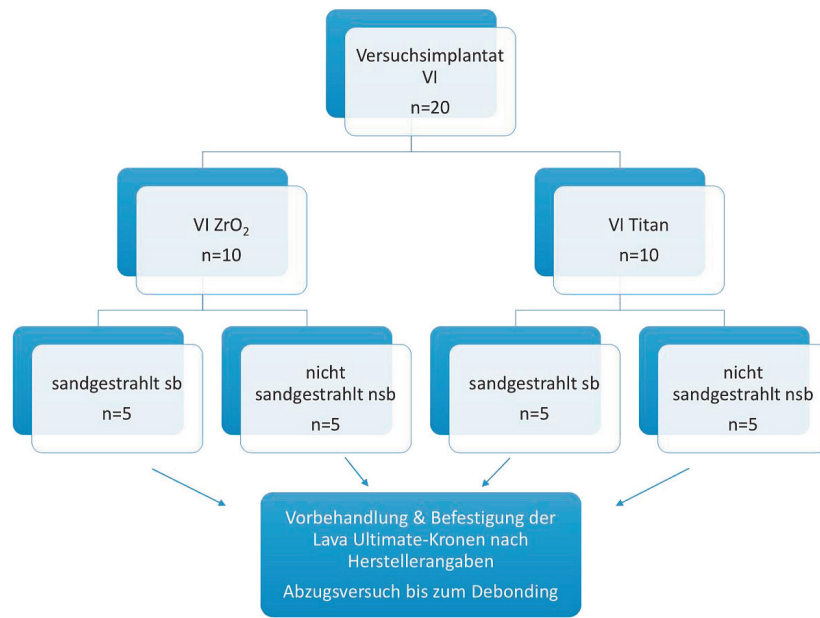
Versuchsimplantat VI
n=20

VI $ZrO_2$
n=10

VI Titan
n=10

sandgestrahlt sb
n=5

nicht sandgestrahlt nsb
n=5

sandgestrahlt sb
n=5

nicht sandgestrahlt nsb
n=5

Vorbehandlung & Befestigung der Lava Ultimate-Kronen nach Herstellerangaben

Abzugsversuch bis zum Debonding